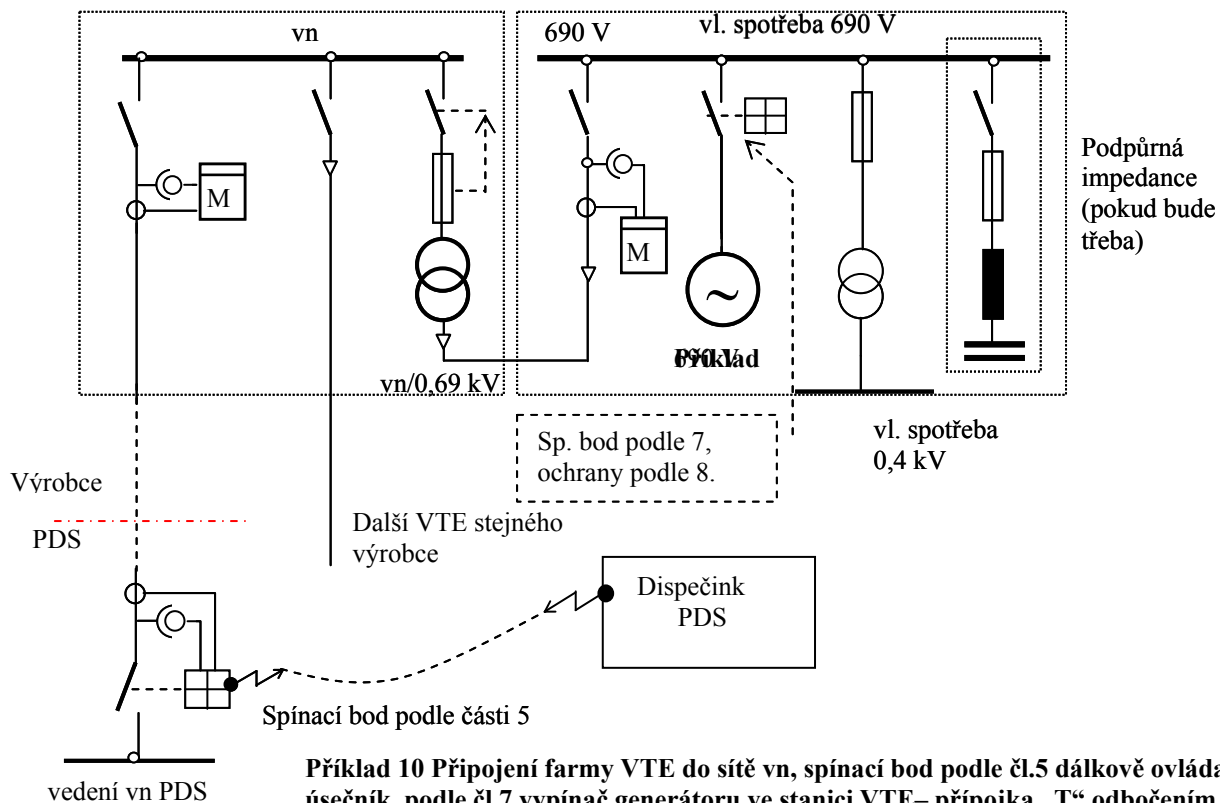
vn

690 V

vl. spotřeba 690 V

M

M

Podpůrná impedance (pokud bude třeba)

690 V Příklad

vn/0,69 kV

Sp. bod podle 7, ochrany podle 8.

vl. spotřeba 0,4 kV

Výrobce

PDS

Další VTE stejného výrobce

Dispečink PDS

Spínací bod podle části 5

vedení vn PDS

Příklad 10 Připojení farmy VTE do sítě vn, spínací bod podle čl.5 dálkově ovláda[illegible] úsečník, podle čl.7 vypínač generátoru ve stanici VTE– přípojka „T“ odbočením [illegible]